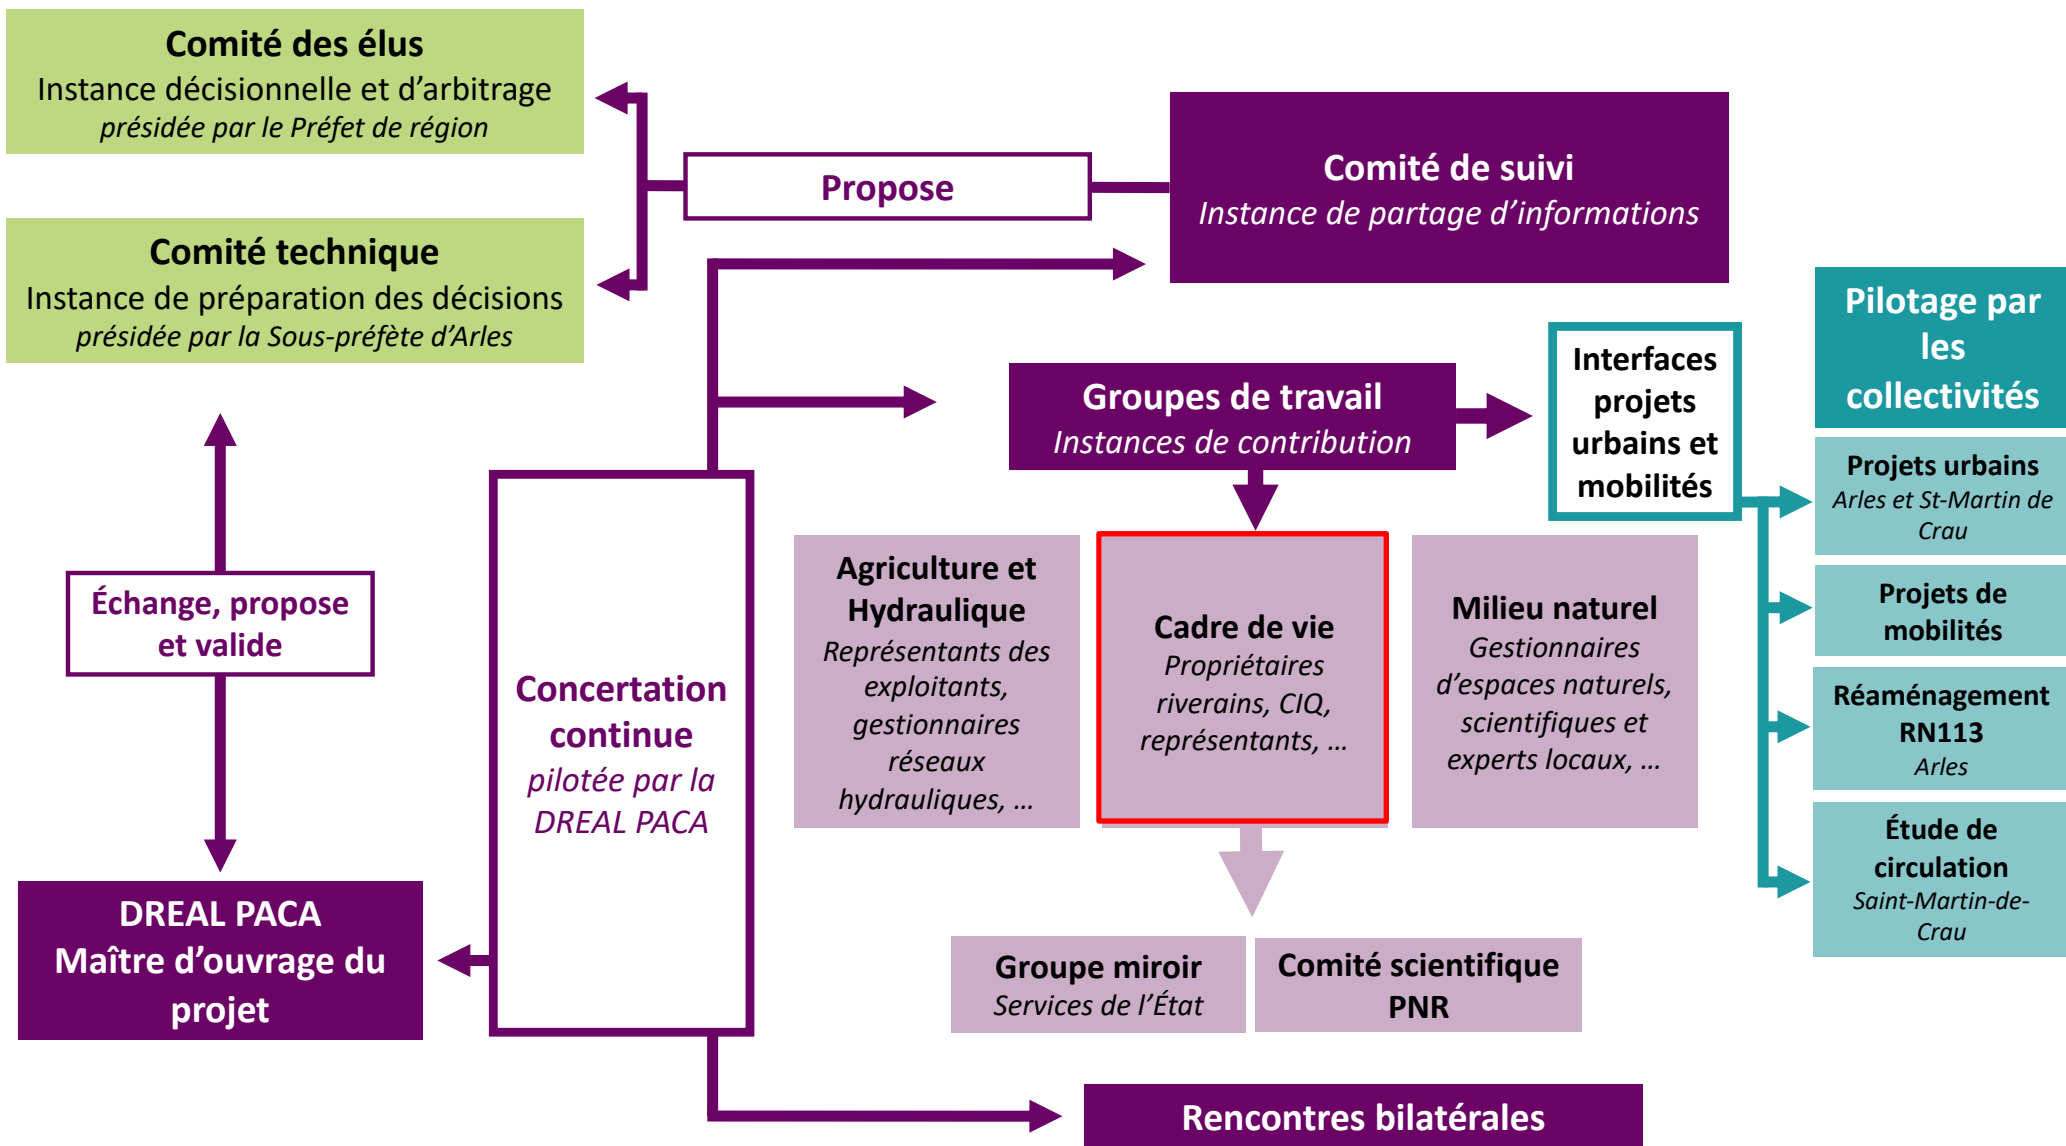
Comité des élus
Instance décisionnelle et d'arbitrage
présidée par le Préfet de région

Comité technique
Instance de préparation des décisions
présidée par la Sous-préfète d'Arles

Propose

Comité de suivi
Instance de partage d'informations

Pilotage par les collectivités

Groupes de travail
Instances de contribution

Interfaces projets urbains et mobilités

Projets urbains
Arles et St-Martin de Crau

Projets de mobilités

Réaménagement RN113
Arles

Étude de circulation
Saint-Martin-de-Crau

Échange, propose et valide

Concertation continue
pilotée par la DREAL PACA

Agriculture et Hydraulique
Représentants des exploitants, gestionnaires réseaux hydrauliques, …

Cadre de vie
Propriétaires riverains, CIQ, représentants, …

Milieu naturel
Gestionnaires d'espaces naturels, scientifiques et experts locaux, …

DREAL PACA
Maître d'ouvrage du projet

Groupe miroir
Services de l'État

Comité scientifique PNR

Rencontres bilatérales